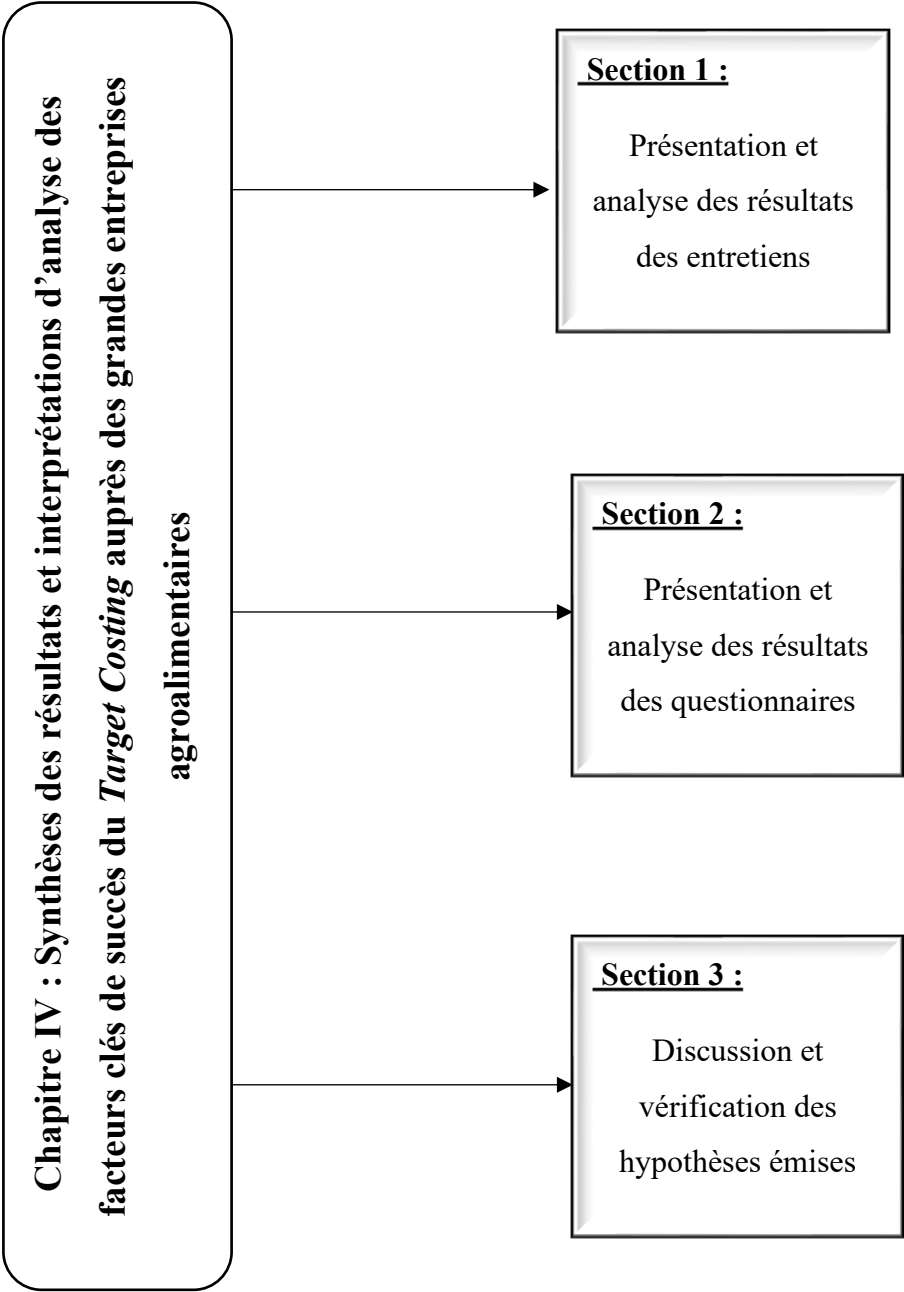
Chapitre IV : Synthèses des résultats et interprétations d'analyse des facteurs clés de succès du *Target Costing* auprès des grandes entreprises agroalimentaires

Section 1 :

Présentation et analyse des résultats des entretiens

Section 2 :

Présentation et analyse des résultats des questionnaires

Section 3 :

Discussion et vérification des hypothèses émises